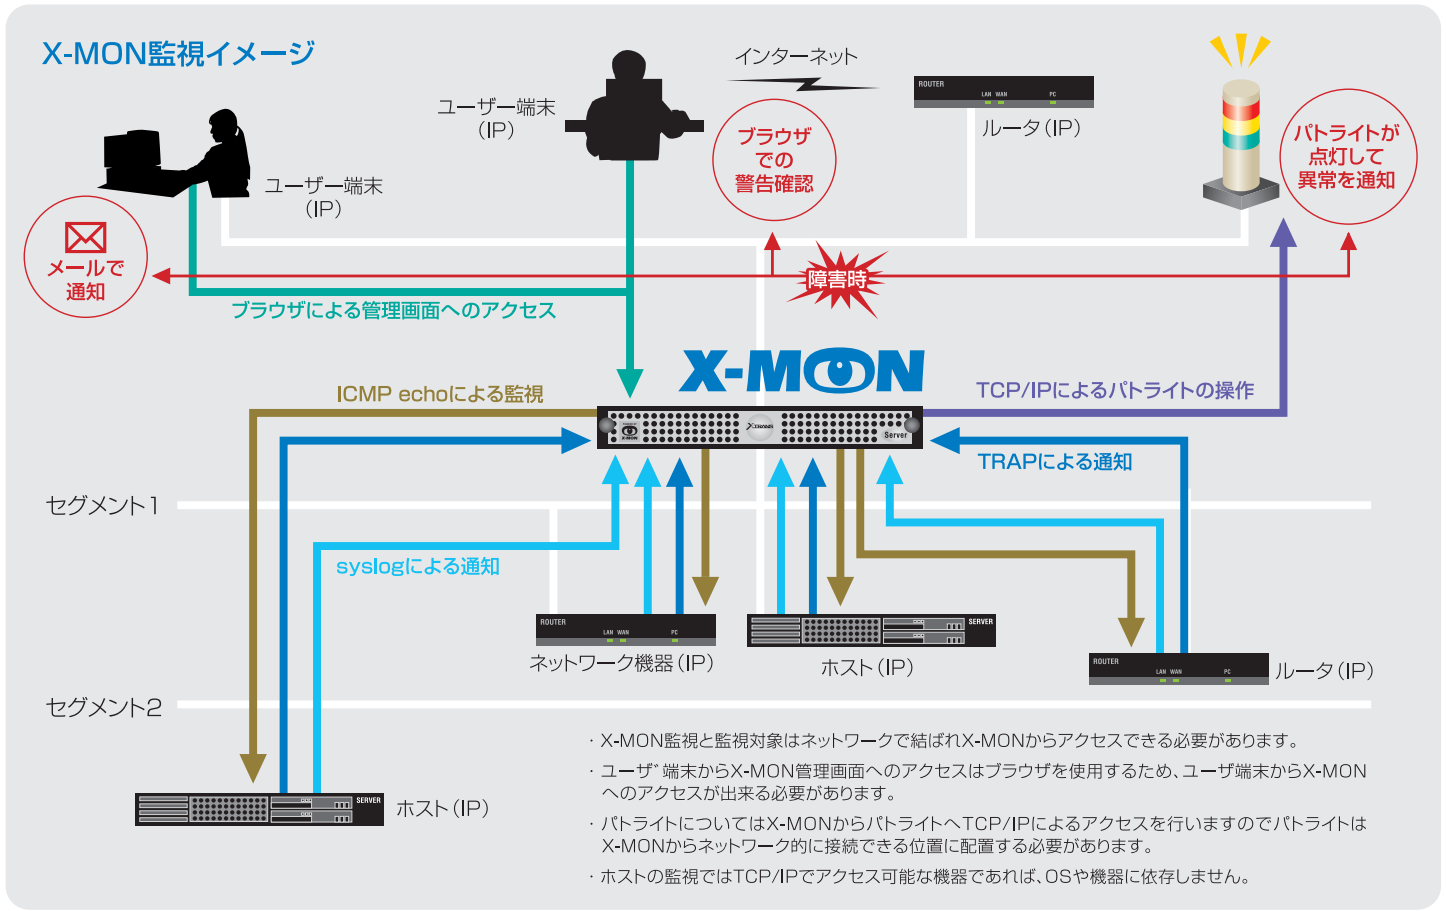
X-MON監視イメージ

インターネット

ユーザー端末
（IP）

ROUTER
LAN WAN PC
ルータ（IP）

ブラウザでの警告確認

パトライトが点灯して異常を通知

ユーザー端末
（IP）

メールで通知

障害時

ブラウザによる管理画面へのアクセス

X-MON

ICMP echoによる監視

TCP/IPによるパトライトの操作

X-MON
Server

TRAPによる通知

セグメント1

syslogによる通知

ROUTER
LAN WAN PC
ネットワーク機器（IP）

SERVER
ホスト（IP）

ROUTER
LAN WAN PC
ルータ（IP）

セグメント2

SERVER
ホスト（IP）

・X-MON監視と監視対象はネットワークで結ばれX-MONからアクセスできる必要があります。
・ユーザ”端末からX-MON管理画面へのアクセスはブラウザを使用するため、ユーザ端末からX-MONへのアクセスが出来る必要があります。
・パトライトについてはX-MONからパトライトへTCP/IPによるアクセスを行いますのでパトライトはX-MONからネットワーク的に接続できる位置に配置する必要があります。
・ホストの監視ではTCP/IPでアクセス可能な機器であれば、OSや機器に依存しません。